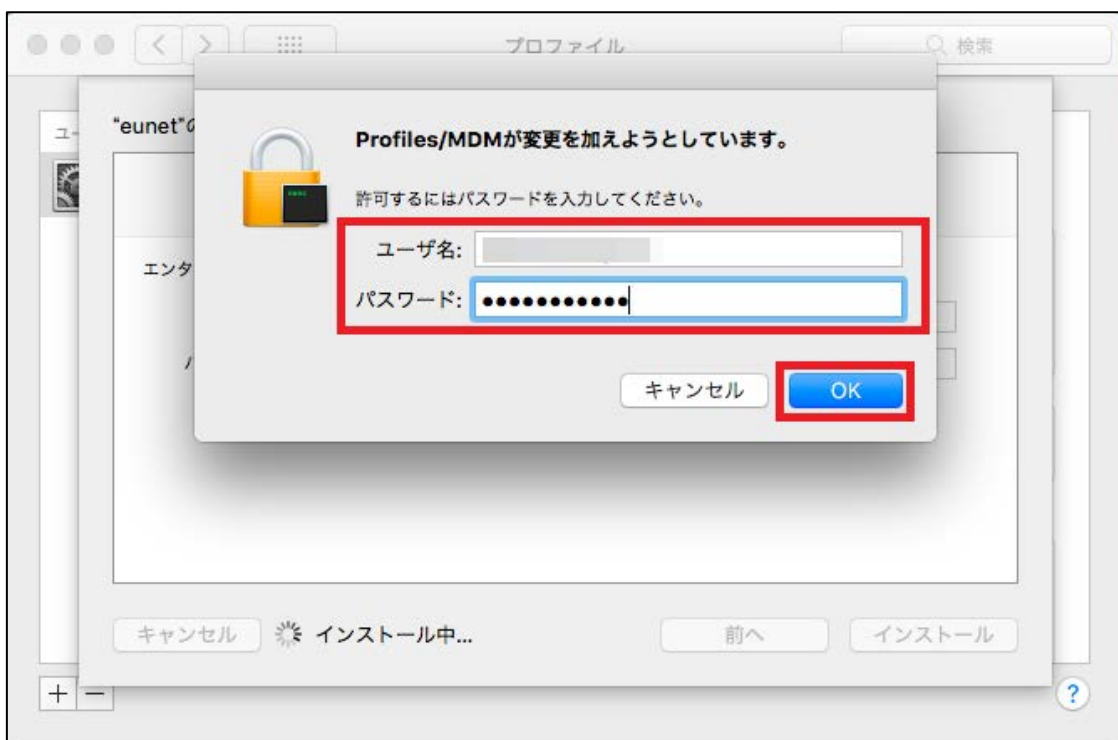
プロファイル

検索

ユー

"eunet"の

Profiles/MDMが変更を加えようとしています。

許可するにはパスワードを入力してください。

ユーザ名:

パスワード: ●●●●●●●●●●●

エンタ

パ

キャンセル

OK

キャンセル

インストール中...

前へ

インストール

+ −

?